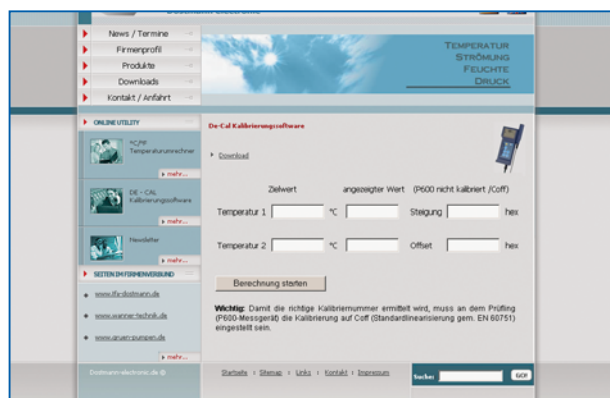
News / Termine
Firmenprofil
Produkte
Downloads
Kontakt / Anfahrt

TEMPERATUR
STRÖMUNG
FEUCHTE
DRUCK

ONLINE UTILITY

°C/°F Temperaturumrechner
mehr...

DE - CAL Kalibrierungssoftware
mehr...

Newsletter
mehr...

SEITEN IM FIRMENVERBUND

www.ifa-dostmann.de
www.wanner-technik.de
www.gruen-pumpen.de
mehr...

De-Cal Kalibrierungssoftware

Download

Zielwert angezeigter Wert (P600 nicht kalibriert /Coff)

Temperatur 1 °C Steigung hex

Temperatur 2 °C Offset hex

Berechnung starten

Wichtig: Damit die richtige Kalibriernummer ermittelt wird, muss an dem Prüfling (P600-Messgerät) die Kalibrierung auf Coff (Standardlinearisierung gem. EN 60751) eingestellt sein.

Dostmann-electronic.de ©

Startseite | Sitemap | Links | Kontakt | Impressum

Suche: GO!